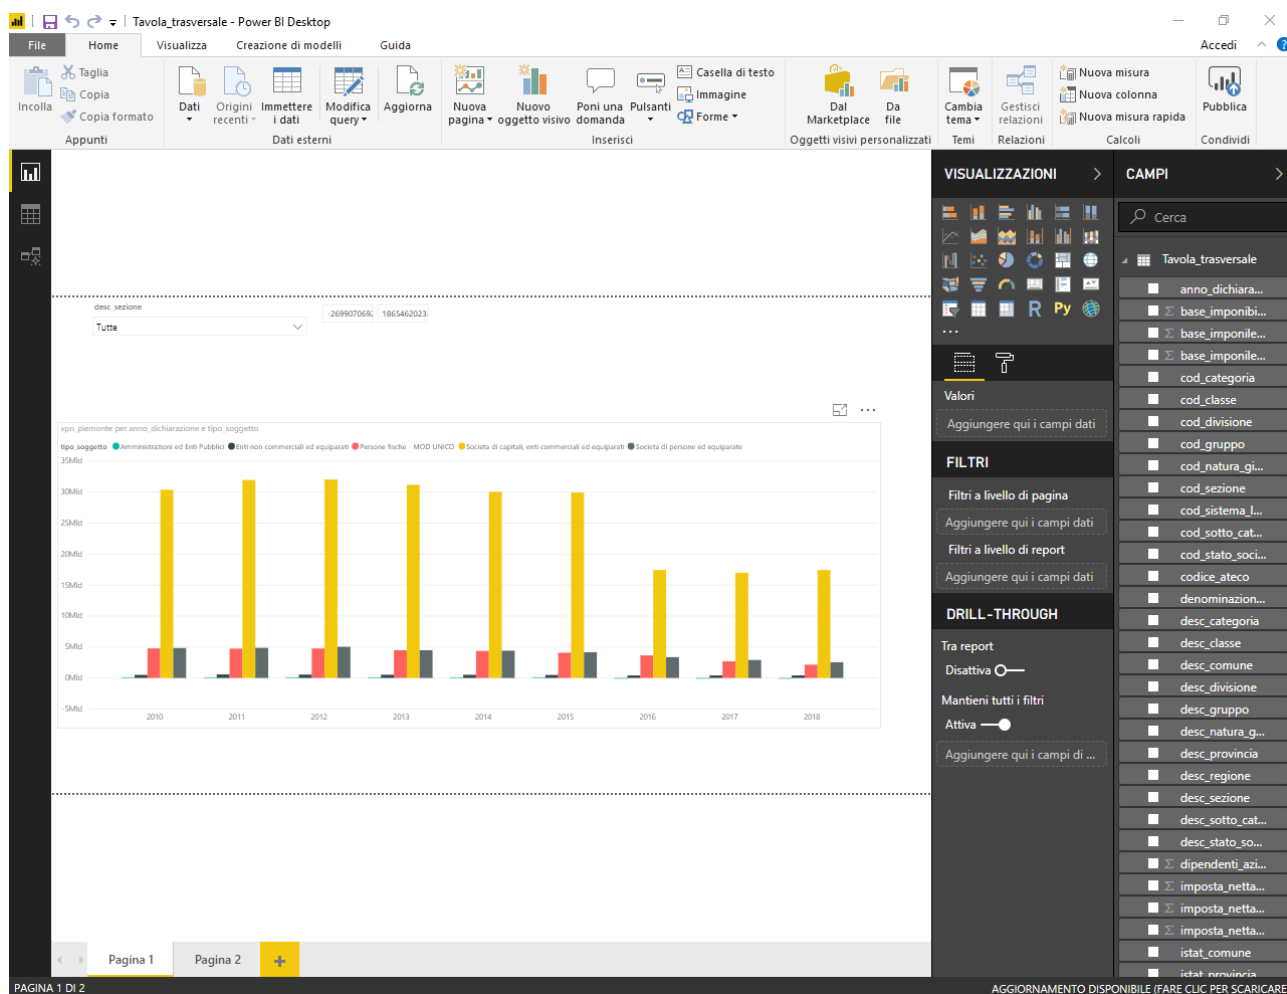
Tavola_trasversale - Power BI Desktop

File | Home | Visualizza | Creazione di modelli | Guida | Accedi

Incolla | Taglia | Copia | Copia formato | Appunti
Dati | Origini recenti | Immettere i dati | Modifica query | Aggiorna | Dati esterni
Nuova pagina | Nuovo oggetto visivo | Poni una domanda | Pulsanti | Casella di testo | Immagine | Forme | Inserisci
Dal Marketplace | Da file | Oggetti visivi personalizzati
Cambia tema | Temi
Gestisci relazioni | Relazioni
Nuova misura | Nuova colonna | Nuova misura rapida | Calcoli
Pubblica | Condividi

desc_sezione
Tutte
-269907069: | 1865462023

vpn_piemonte per anno_dichiarazione e tipo_soggetto
tipo_soggetto ● Amministrazioni ed Enti Pubblici ● Enti non commerciali ed equiparati ● Persone fisiche · MOD UNICO ● Società di capitali, enti commerciali ed equiparati ● Società di persone ed equiparate
35Mld
30Mld
25Mld
20Mld
15Mld
10Mld
5Mld
0Mld
-5Mld
2010 2011 2012 2013 2014 2015 2016 2017 2018

Pagina 1 | Pagina 2 | +

PAGINA 1 DI 2

VISUALIZZAZIONI
R Py
...
Valori
Aggiungere qui i campi dati
FILTRI
Filtri a livello di pagina
Aggiungere qui i campi dati
Filtri a livello di report
Aggiungere qui i campi dati
DRILL-THROUGH
Tra report
Disattiva
Mantieni tutti i filtri
Attiva
Aggiungere qui i campi di ...

CAMPI
Cerca
Tavola_trasversale
anno_dichiara...
base_imponibi...
base_imponile...
base_imponile...
cod_categoria
cod_classe
cod_divisione
cod_gruppo
cod_natura_gi...
cod_sezione
cod_sistema_l...
cod_sotto_cat...
cod_stato_soci...
codice_ateco
denominazion...
desc_categoria
desc_classe
desc_comune
desc_divisione
desc_gruppo
desc_natura_g...
desc_provincia
desc_regione
desc_sezione
desc_sotto_cat...
desc_stato_so...
dipendenti_azi...
imposta_netta...
imposta_netta...
imposta_netta...
istat_comune
istat_provincia

AGGIORNAMENTO DISPONIBILE (FARE CLIC PER SCARICARE